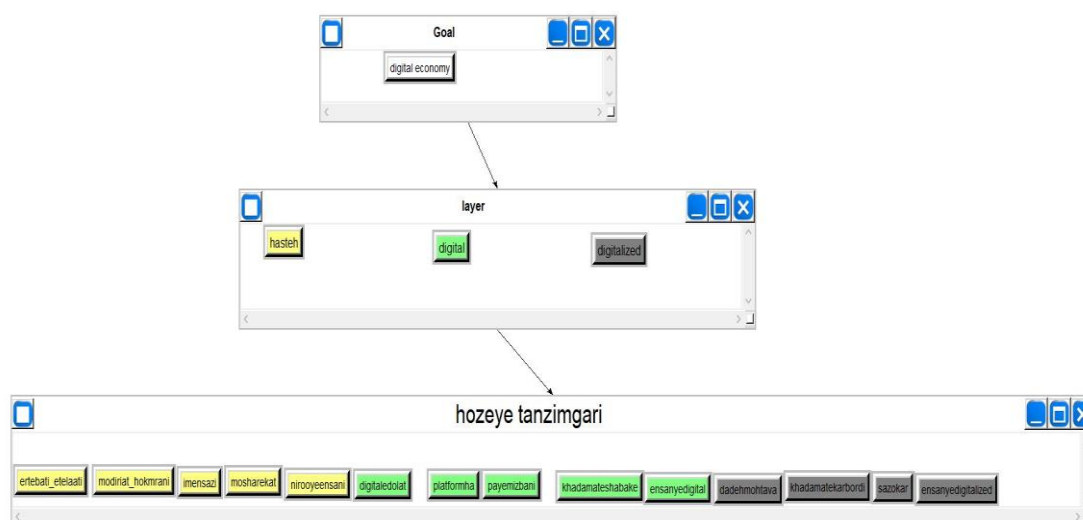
Goal

digital economy

layer

hasteh

digital

digitalized

hozeye tanzimgari

ertebati_etelaati

modiriat_hokmrani

imensazi

mosharekat

nirooyeensani

digitaledolat

platformha

payemizbani

khadamateshabake

ensanyedigital

dadehmohtava

khadamatekarbordi

sazokar

ensanyedigitalized